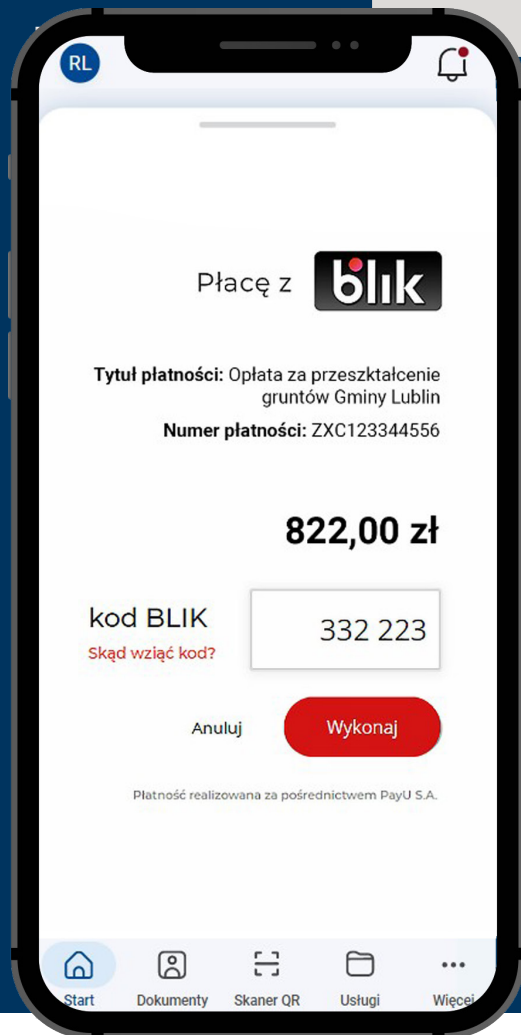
RL

Płacę z blik

Tytuł płatności: Opłata za przekształcenie gruntów Gminy Lublin

Numer płatności: ZXC123344556

822,00 zł

kod BLIK
Skąd wziąć kod?

332 223

Anuluj
Wykonaj

Płatność realizowana za pośrednictwem PayU S.A.

Start
Dokumenty
Skaner QR
Usługi
Więcej